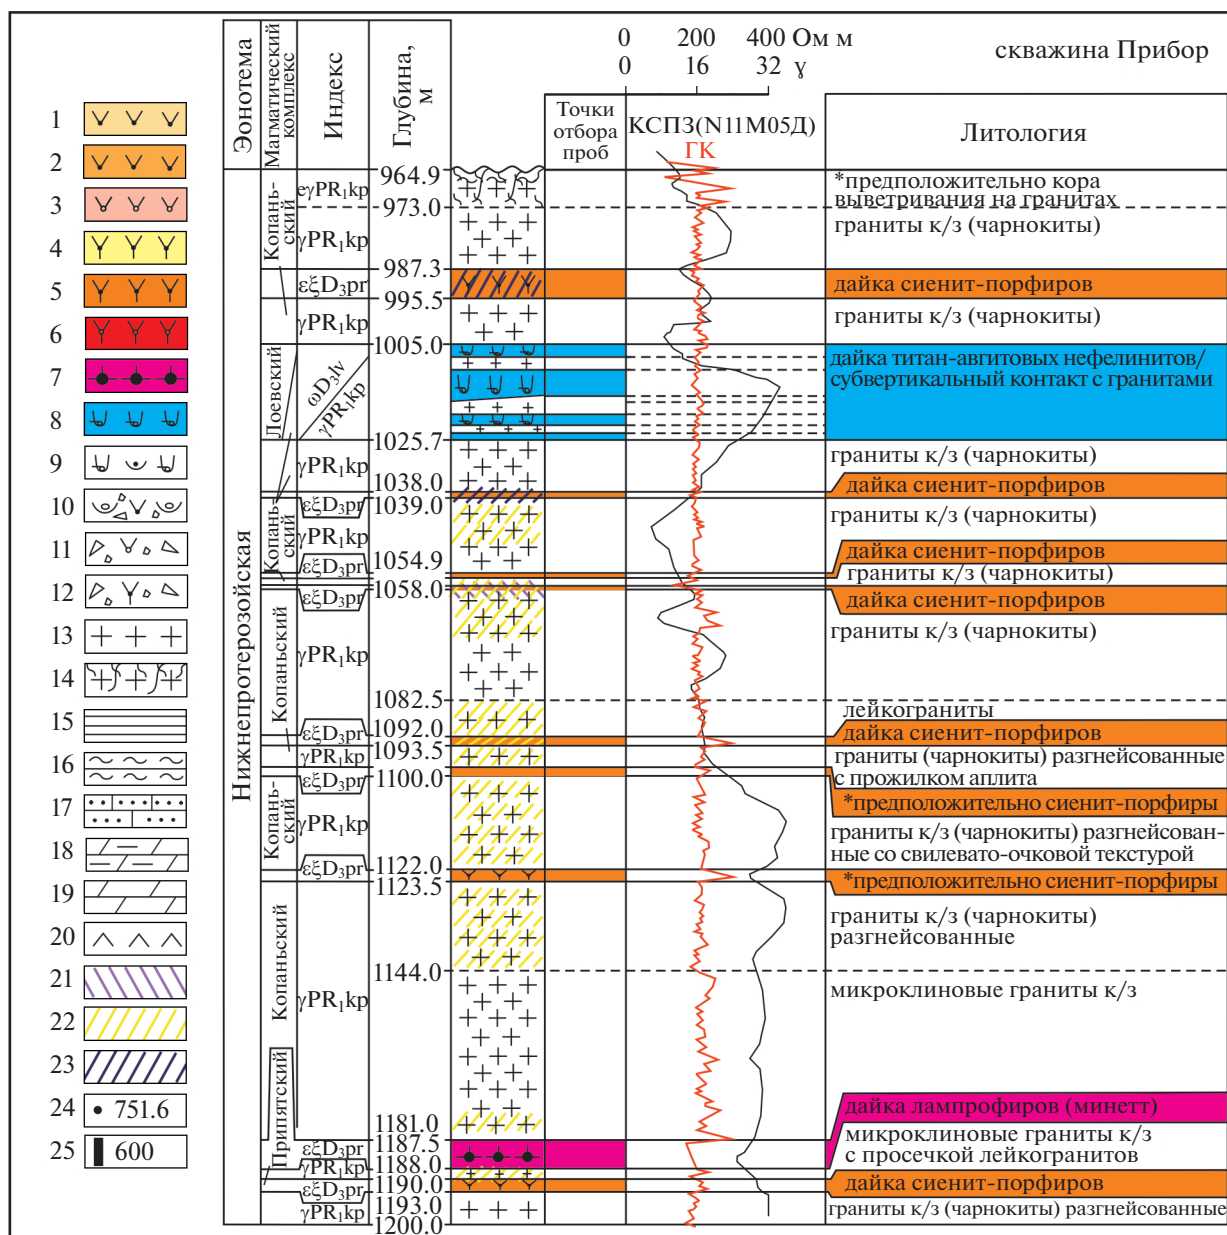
1
2
3
4
5
6
7
8
9
10
11
12
13
14
15
16
17
18
19
20
21
22
23
24 • 751.6
25 ▌600

Эонотема | Магматический комплекс | Индекс | Глубина, м

0 200 400 Ом м
0 16 32 ɣ

скважина Прибор

Точки отбора проб

КСПЗ(N11M05Д)
ГК

Литология

Нижнепротерозойская

Копанский
eγPR$_1$kp
964.9
973.0
*предположительно кора выветривания на гранитах
γPR$_1$kp
граниты к/з (чарнокиты)
987.3
εξD$_3$pr
дайка сиенит-порфиров
995.5
γPR$_1$kp
граниты к/з (чарнокиты)
1005.0
Лоевский
ωD$_3$lv
γPR$_1$kp
дайка титан-авгитовых нефелинитов/ субвертикальный контакт с гранитами
1025.7
γPR$_1$kp
граниты к/з (чарнокиты)
1038.0
дайка сиенит-порфиров
1039.0
Копанский
εξD$_3$pr
γPR$_1$kp
граниты к/з (чарнокиты)
εξD$_3$pr
1054.9
дайка сиенит-порфиров
граниты к/з (чарнокиты)
1058.0
εξD$_3$pr
дайка сиенит-порфиров
Копанский
γPR$_1$kp
граниты к/з (чарнокиты)
1082.5
лейкограниты
εξD$_3$pr
1092.0
дайка сиенит-порфиров
γPR$_1$kp
1093.5
граниты (чарнокиты) разгнейсованные с прожилком аплита
εξD$_3$pr
1100.0
*предположительно сиенит-порфиры
Копанский
γPR$_1$kp
граниты к/з (чарнокиты) разгнейсованные со свилевато-очковой текстурой
εξD$_3$pr
1122.0
1123.5
*предположительно сиенит-порфиры
Копанский
граниты к/з (чарнокиты) разгнейсованные
1144.0
γPR$_1$kp
микроклиновые граниты к/з
Припятский
1181.0
дайка лампрофиров (минетт)
εξD$_3$pr
1187.5
микроклиновые граниты к/з с просечкой лейкогранитов
γPR$_1$kp
1188.0
εξD$_3$pr
1190.0
дайка сиенит-порфиров
γPR$_1$kp
1193.0
1200.0
граниты к/з (чарнокиты) разгнейсованные